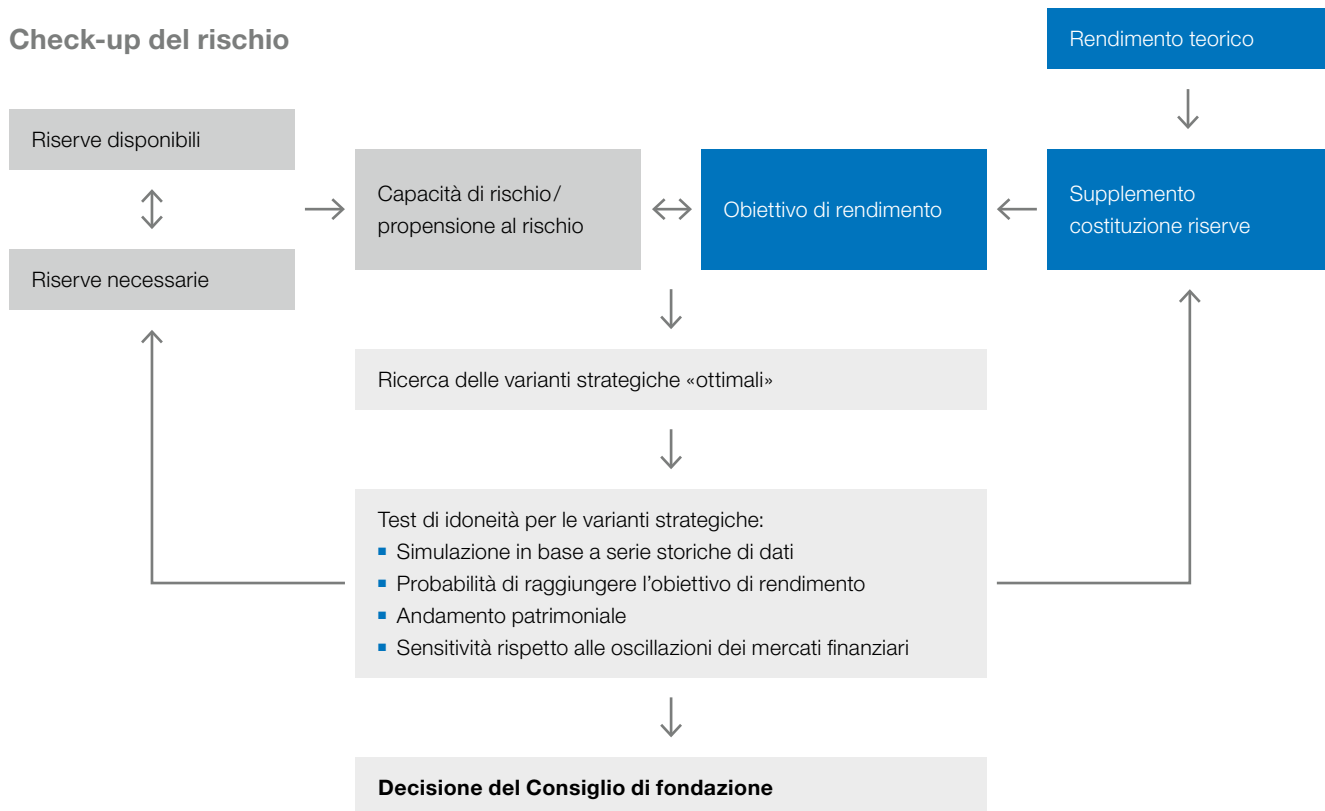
Check-up del rischio

Rendimento teorico

Riserve disponibili

Capacità di rischio/ propensione al rischio

Obiettivo di rendimento

Supplemento costituzione riserve

Riserve necessarie

Ricerca delle varianti strategiche «ottimali»

Test di idoneità per le varianti strategiche:
- Simulazione in base a serie storiche di dati
- Probabilità di raggiungere l'obiettivo di rendimento
- Andamento patrimoniale
- Sensitività rispetto alle oscillazioni dei mercati finanziari

Decisione del Consiglio di fondazione